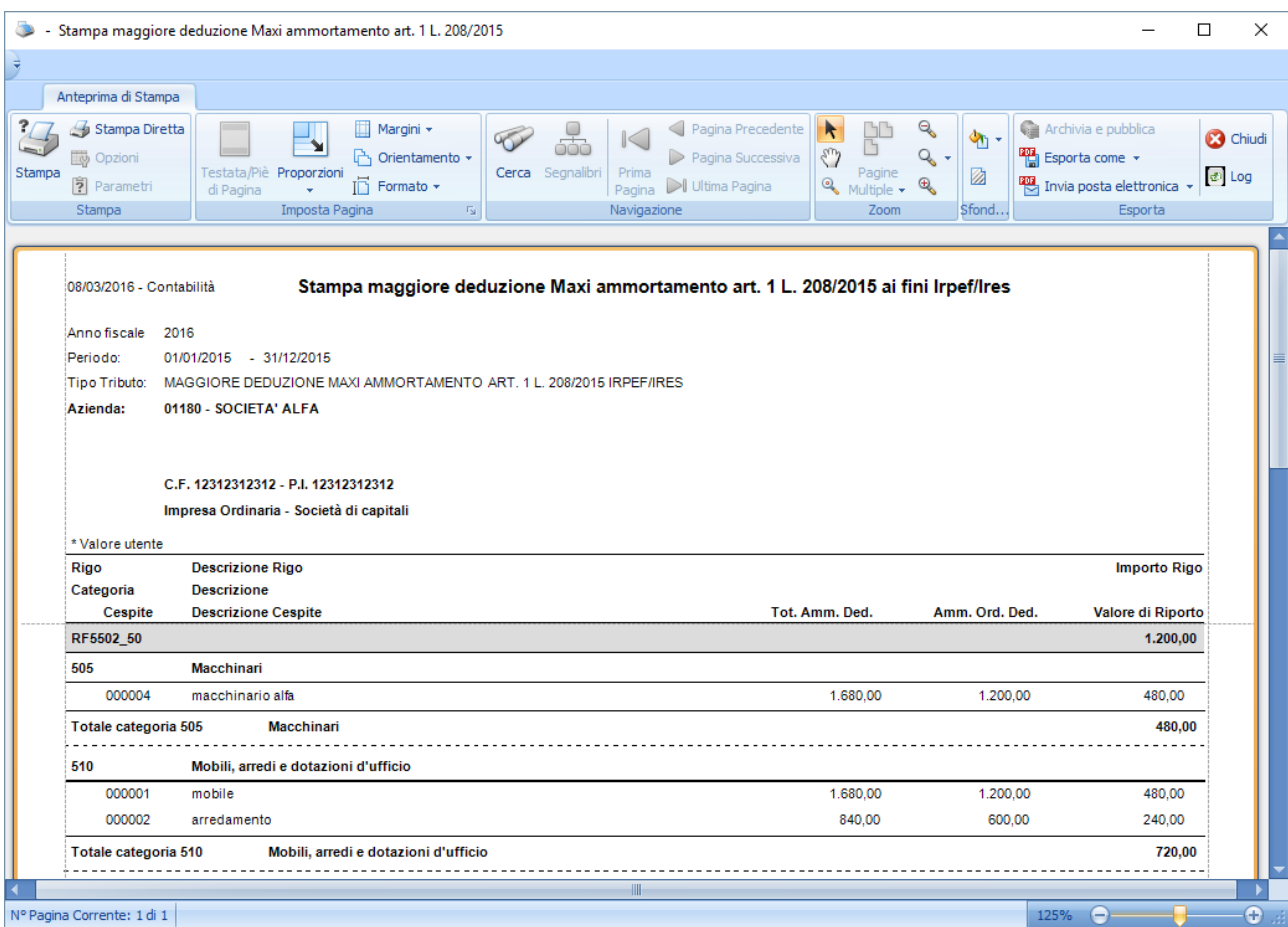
- Stampa maggiore deduzione Maxi ammortamento art. 1 L. 208/2015

Anteprima di Stampa

Stampa
Stampa Diretta
Opzioni
Parametri
Stampa

Testata/Piè di Pagina
Proporzioni
Margini
Orientamento
Formato
Imposta Pagina

Cerca
Segnalibri
Prima Pagina
Pagina Precedente
Pagina Successiva
Ultima Pagina
Navigazione

Pagine Multiple
Zoom

Sfond...

Archivia e pubblica
Esporta come
Invia posta elettronica
Chiudi
Log
Esporta

08/03/2016 - Contabilità

Stampa maggiore deduzione Maxi ammortamento art. 1 L. 208/2015 ai fini Irpef/Ires

Anno fiscale 2016
Periodo: 01/01/2015 - 31/12/2015
Tipo Tributo: MAGGIORE DEDUZIONE MAXI AMMORTAMENTO ART. 1 L. 208/2015 IRPEF/IRES
Azienda: 01180 - SOCIETA' ALFA

C.F. 12312312312 - P.I. 12312312312
Impresa Ordinaria - Società di capitali

* Valore utente

| Rigo | Descrizione Rigo | | | Importo Rigo |
|---|---|---|---|---|
| Categoria | Descrizione | | | |
| Cespite | Descrizione Cespite | Tot. Amm. Ded. | Amm. Ord. Ded. | Valore di Riporto |
| RF5502_50 | | | | 1.200,00 |
| 505 | Macchinari | | | |
| 000004 | macchinario alfa | 1.680,00 | 1.200,00 | 480,00 |
| Totale categoria 505 | Macchinari | | | 480,00 |
| 510 | Mobili, arredi e dotazioni d'ufficio | | | |
| 000001 | mobile | 1.680,00 | 1.200,00 | 480,00 |
| 000002 | arredamento | 840,00 | 600,00 | 240,00 |
| Totale categoria 510 | Mobili, arredi e dotazioni d'ufficio | | | 720,00 |

N° Pagina Corrente: 1 di 1
125%